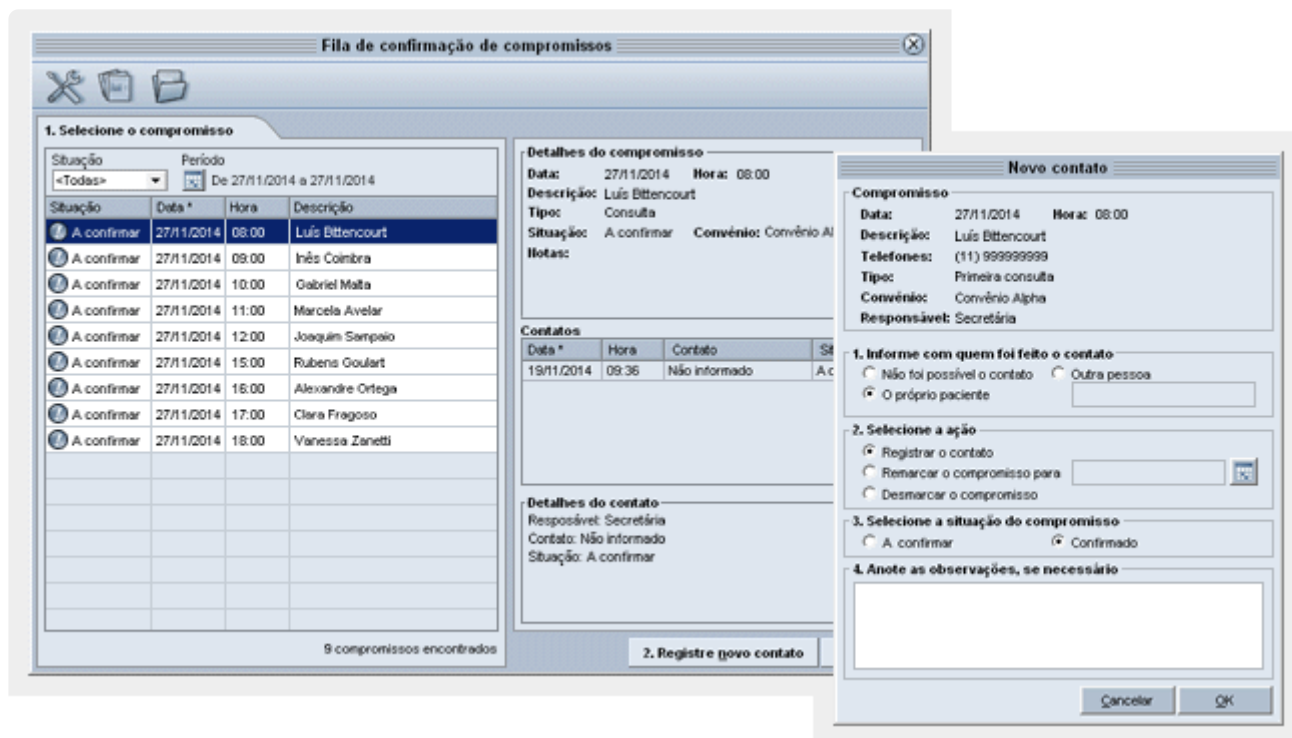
Fila de confirmação de compromissos

1. Selecione o compromisso

Situação
<Todas>

Período
De 27/11/2014 a 27/11/2014

| Situação | Data * | Hora | Descrição |
|---|---|---|---|
| A confirmar | 27/11/2014 | 08:00 | Luís Bittencourt |
| A confirmar | 27/11/2014 | 09:00 | Inês Coimbra |
| A confirmar | 27/11/2014 | 10:00 | Gabriel Malta |
| A confirmar | 27/11/2014 | 11:00 | Marcela Avelar |
| A confirmar | 27/11/2014 | 12:00 | Joaquim Sampaio |
| A confirmar | 27/11/2014 | 15:00 | Rubens Goulart |
| A confirmar | 27/11/2014 | 16:00 | Alexandre Ortega |
| A confirmar | 27/11/2014 | 17:00 | Clara Fragoso |
| A confirmar | 27/11/2014 | 18:00 | Vanessa Zanetti |

9 compromissos encontrados

Detalhes do compromisso
Data: 27/11/2014 Hora: 08:00
Descrição: Luís Bittencourt
Tipo: Consulta
Situação: A confirmar Convênio: Convênio Al
Notas:

Contatos

| Data * | Hora | Contato | St |
|---|---|---|---|
| 19/11/2014 | 09:36 | Não informado | A c |

Detalhes do contato
Responsável: Secretária
Contato: Não informado
Situação: A confirmar

2. Registre novo contato

Novo contato

Compromisso
Data: 27/11/2014 Hora: 08:00
Descrição: Luís Bittencourt
Telefones: (11) 999999999
Tipo: Primeira consulta
Convênio: Convênio Alpha
Responsável: Secretária

1. Informe com quem foi feito o contato
Não foi possível o contato
Outra pessoa
O próprio paciente

2. Selecione a ação
Registrar o contato
Remarcar o compromisso para
Desmarcar o compromisso

3. Selecione a situação do compromisso
A confirmar
Confirmado

4. Anote as observações, se necessário

Cancelar
OK